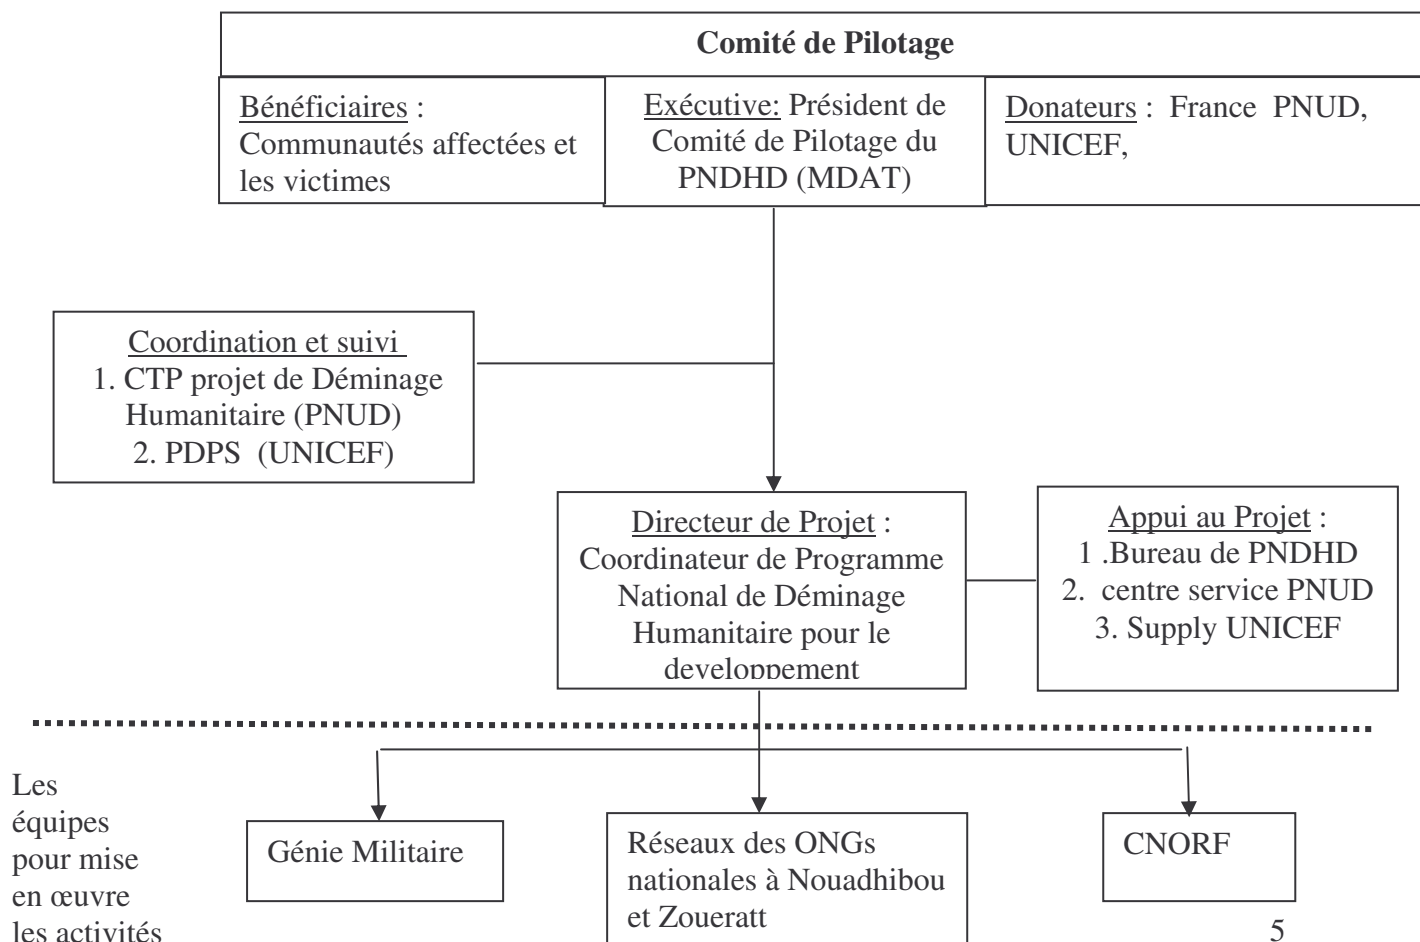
Comité de Pilotage

Bénéficiaires : Communautés affectées et les victimes

Exécutive: Président de Comité de Pilotage du PNDHD (MDAT)

Donateurs : France PNUD, UNICEF,

Coordination et suivi
1. CTP projet de Déminage Humanitaire (PNUD)
2. PDPS (UNICEF)

Directeur de Projet : Coordinateur de Programme National de Déminage Humanitaire pour le developpement

Appui au Projet :
1 .Bureau de PNDHD
2. centre service PNUD
3. Supply UNICEF

Les équipes pour mise en œuvre les activités

Génie Militaire

Réseaux des ONGs nationales à Nouadhibou et Zoueratt

CNORF

5